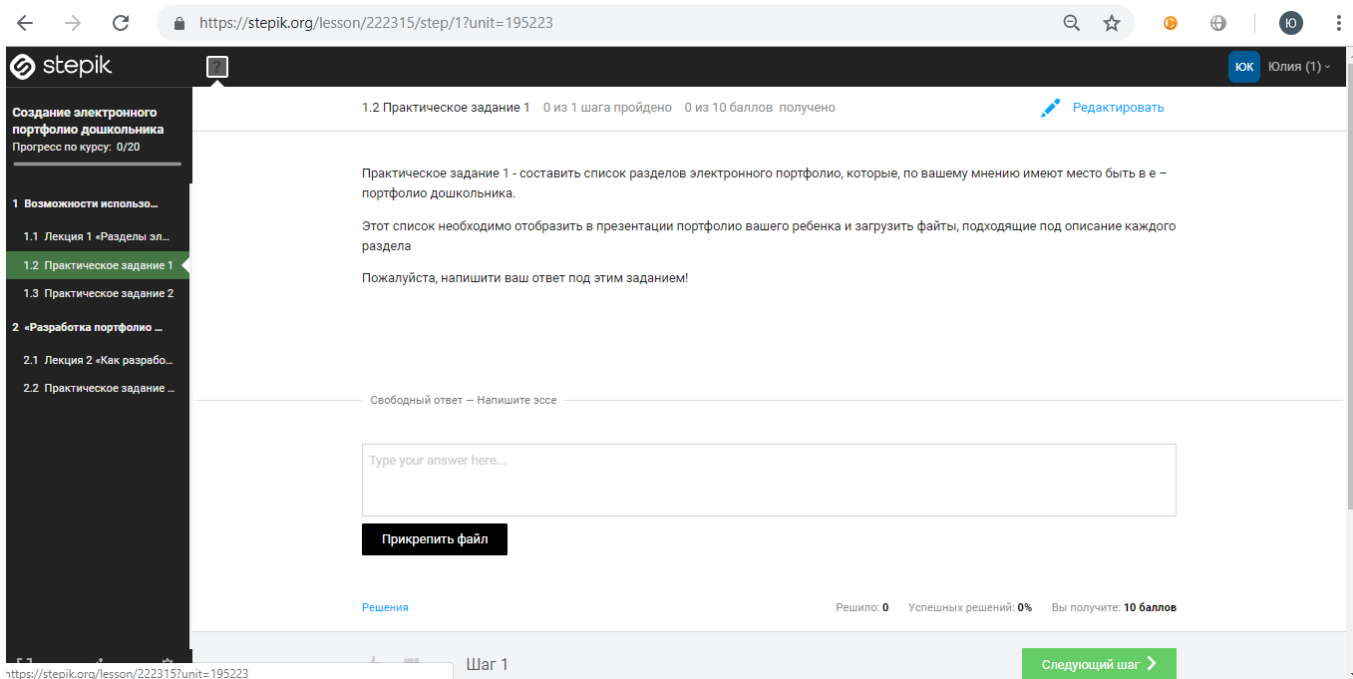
https://stepik.org/lesson/222315/step/1?unit=195223

Ю

stepik

?

ЮК Юлия (1)

Создание электронного портфолио дошкольника
Прогресс по курсу: 0/20

1 Возможности использо...

1.1 Лекция 1 «Разделы эл...

1.2 Практическое задание 1

1.3 Практическое задание 2

2 «Разработка портфолио ...

2.1 Лекция 2 «Как разрабо...

2.2 Практическое задание ...

1.2 Практическое задание 1 0 из 1 шага пройдено 0 из 10 баллов получено

Редактировать

Практическое задание 1 - составить список разделов электронного портфолио, которые, по вашему мнению имеют место быть в е – портфолио дошкольника.

Этот список необходимо отобразить в презентации портфолио вашего ребенка и загрузить файлы, подходящие под описание каждого раздела

Пожалуйста, напишити ваш ответ под этим заданием!

Свободный ответ — Напишите эссе

Type your answer here...

Прикрепить файл

Решения

Решило: 0 Успешных решений: 0% Вы получите: 10 баллов

Шаг 1

Следующий шаг

https://stepik.org/lesson/222315?unit=195223